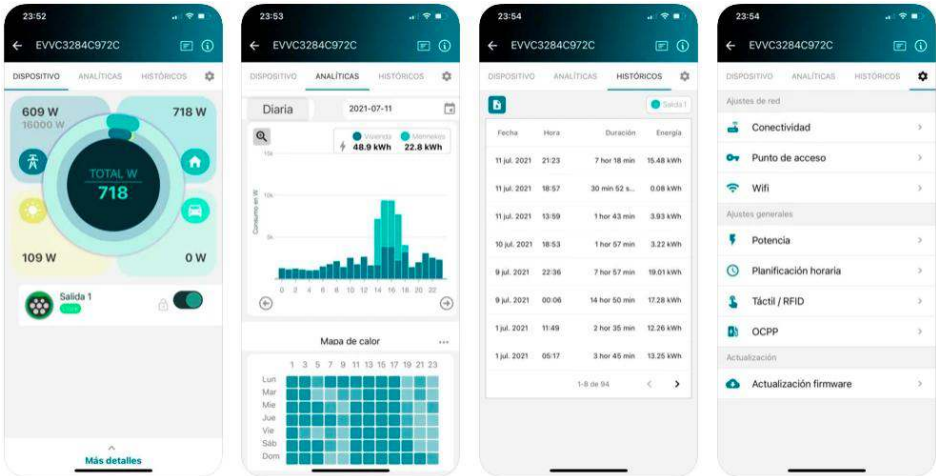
23:52

EVVC3284C972C

DISPOSITIVO ANALÍTICAS HISTÓRICOS

609 W
16000 W

718 W

TOTAL W
718

109 W

0 W

Salida 1
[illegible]

Más detalles

23:53

EVVC3284C972C

DISPOSITIVO ANALÍTICAS HISTÓRICOS

Diaria

2021-07-11

Vivienda
48.9 kWh

Metrelekis
22.8 kWh

15k
10k
5k
Consumo en W

0 2 4 6 8 10 12 14 16 18 20 22

Mapa de calor

1 3 5 7 9 11 13 15 17 19 21 23

Lun
Mar
Mie
Jue
Vie
Sáb
Dom

23:54

EVVC3284C972C

DISPOSITIVO ANALÍTICAS HISTÓRICOS

Salida 1

| Fecha | Hora | Duración | Energía |
|---|---|---|---|
| 11 jul. 2021 | 21:23 | 7 hor 18 min | 15.48 kWh |
| 11 jul. 2021 | 18:57 | 30 min 52 s... | 0.08 kWh |
| 11 jul. 2021 | 13:59 | 1 hor 43 min | 3.93 kWh |
| 10 jul. 2021 | 18:53 | 1 hor 57 min | 3.22 kWh |
| 9 jul. 2021 | 22:36 | 7 hor 57 min | 19.01 kWh |
| 9 jul. 2021 | 00:06 | 14 hor 50 min | 17.28 kWh |
| 1 jul. 2021 | 11:49 | 2 hor 35 min | 12.26 kWh |
| 1 jul. 2021 | 05:17 | 3 hor 45 min | 13.25 kWh |

1-8 de 94

23:54

EVVC3284C972C

DISPOSITIVO ANALÍTICAS HISTÓRICOS

Ajustes de red
Conectividad
Punto de acceso
Wifi
Ajustes generales
Potencia
Planificación horaria
Táctil / RFID
OCPP
Actualización
Actualización firmware